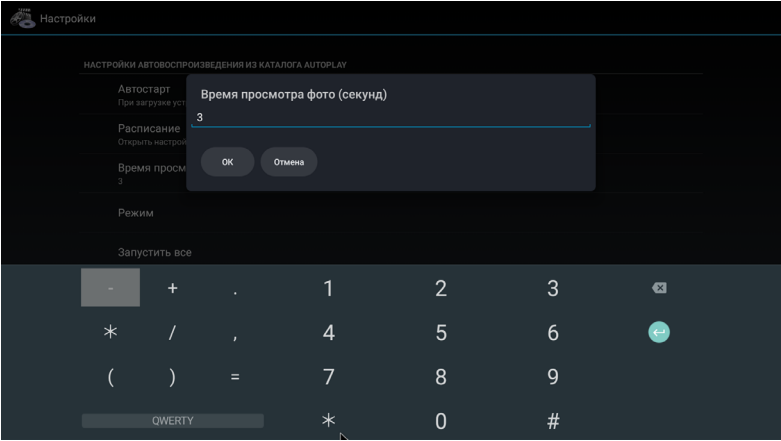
Настройки

НАСТРОЙКИ АВТОВОСПРОИЗВЕДЕНИЯ ИЗ КАТАЛОГА AUTOPLAY

Автостарт
При загрузке уст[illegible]

Расписание
Открыть настрой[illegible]

Время просм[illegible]
3

Режим

Запустить все

Время просмотра фото (секунд)

3

OK

Отмена

- + . 1 2 3

* / , 4 5 6

( ) = 7 8 9

QWERTY * 0 #